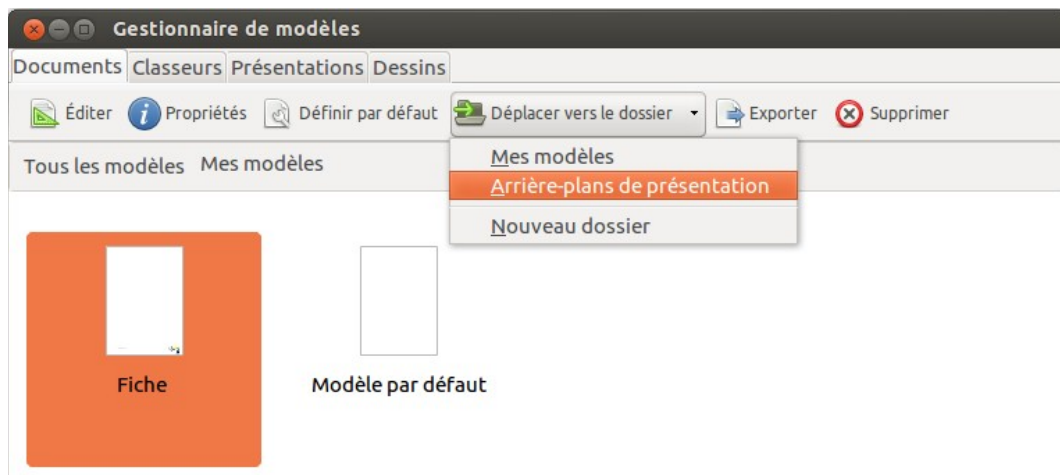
Gestionnaire de modèles

Documents Classeurs Présentations Dessins

Éditer Propriétés Définir par défaut Déplacer vers le dossier Exporter Supprimer

Tous les modèles Mes modèles

Mes modèles
Arrière-plans de présentation
Nouveau dossier

Fiche

Modèle par défaut